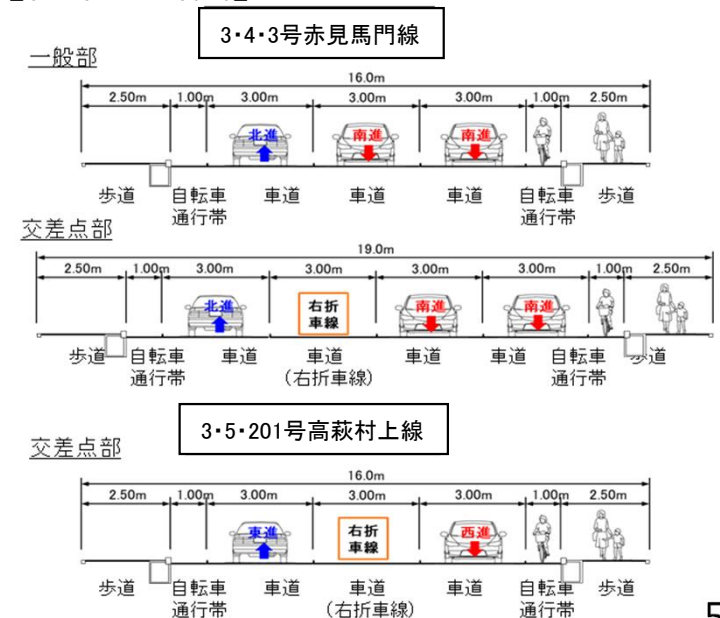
3・4・3号赤見馬門線

一般部

16.0m

2.50m 1.00m 3.00m 3.00m 3.00m 1.00m 2.50m

北進 南進 南進

歩道 自転車通行帯 車道 車道 車道 自転車通行帯 歩道

交差点部

19.0m

2.50m 1.00m 3.00m 3.00m 3.00m 3.00m 1.00m 2.50m

北進 右折車線 南進 南進

歩道 自転車通行帯 車道 車道（右折車線） 車道 車道 自転車通行帯 歩道

3・5・201号高萩村上線

交差点部

16.0m

2.50m 1.00m 3.00m 3.00m 3.00m 1.00m 2.50m

東進 右折車線 西進

歩道 自転車通行帯 車道 車道（右折車線） 車道 自転車通行帯 歩道